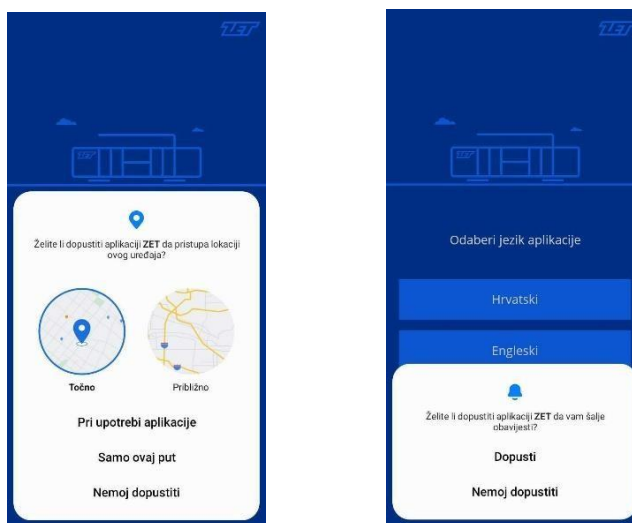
ZET

Želite li dopustiti aplikaciji **ZET** da pristupa lokaciji ovog uređaja?

Točno

Približno

Pri upotrebi aplikacije

Samo ovaj put

Nemoj dopustiti

ZET

Odaberi jezik aplikacije

Hrvatski

Engleski

Želite li dopustiti aplikaciji **ZET** da vam šalje obavijesti?

Dopusti

Nemoj dopustiti